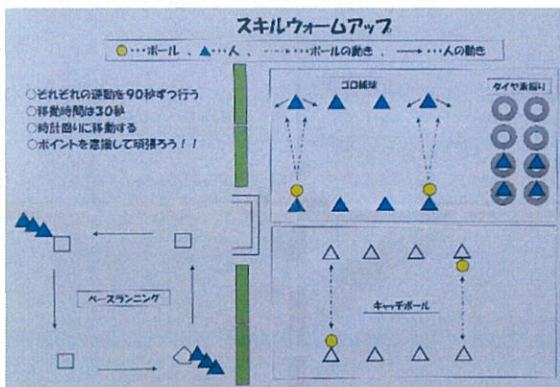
スキルウォームアップ

○…ボール 、▲…人 、 ⋯⋯…ボールの動き 、 ——…人の動き

○それぞれの運動を90秒ずつ行う
○移動時間は30秒
○時計回りに移動する
○ポイントを意識して頑張ろう！！

ゴロ捕球

タイヤ素振り

ベースランニング

キャッチボール